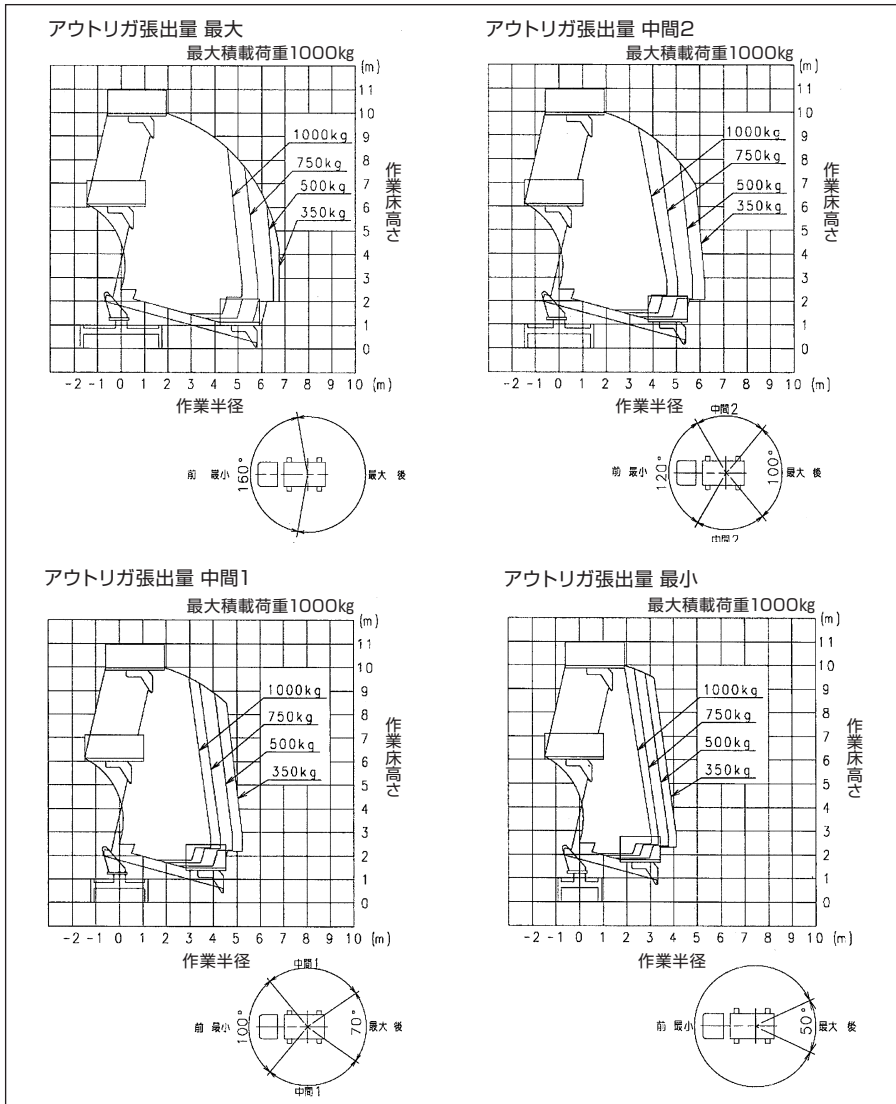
アウトリガ張出量 最大

最大積載荷重1000kg

(m)

11 10 9 8 7 6 5 4 3 2 1 0

1000kg
750kg
500kg
350kg

作業床高さ

-2 -1 0 1 2 3 4 5 6 7 8 9 10 (m)

作業半径

前 最小 160° 最大 後

アウトリガ張出量 中間2

最大積載荷重1000kg

(m)

11 10 9 8 7 6 5 4 3 2 1 0

1000kg
750kg
500kg
350kg

作業床高さ

-2 -1 0 1 2 3 4 5 6 7 8 9 10 (m)

作業半径

中間2

前 最小 120° 100° 最大 後

中間2

アウトリガ張出量 中間1

最大積載荷重1000kg

(m)

11 10 9 8 7 6 5 4 3 2 1 0

1000kg
750kg
500kg
350kg

作業床高さ

-2 -1 0 1 2 3 4 5 6 7 8 9 10 (m)

作業半径

中間1

前 最小 100° 70° 最大 後

中間1

アウトリガ張出量 最小

最大積載荷重1000kg

(m)

11 10 9 8 7 6 5 4 3 2 1 0

1000kg
750kg
500kg
350kg

作業床高さ

-2 -1 0 1 2 3 4 5 6 7 8 9 10 (m)

作業半径

前 最小 50° 最大 後